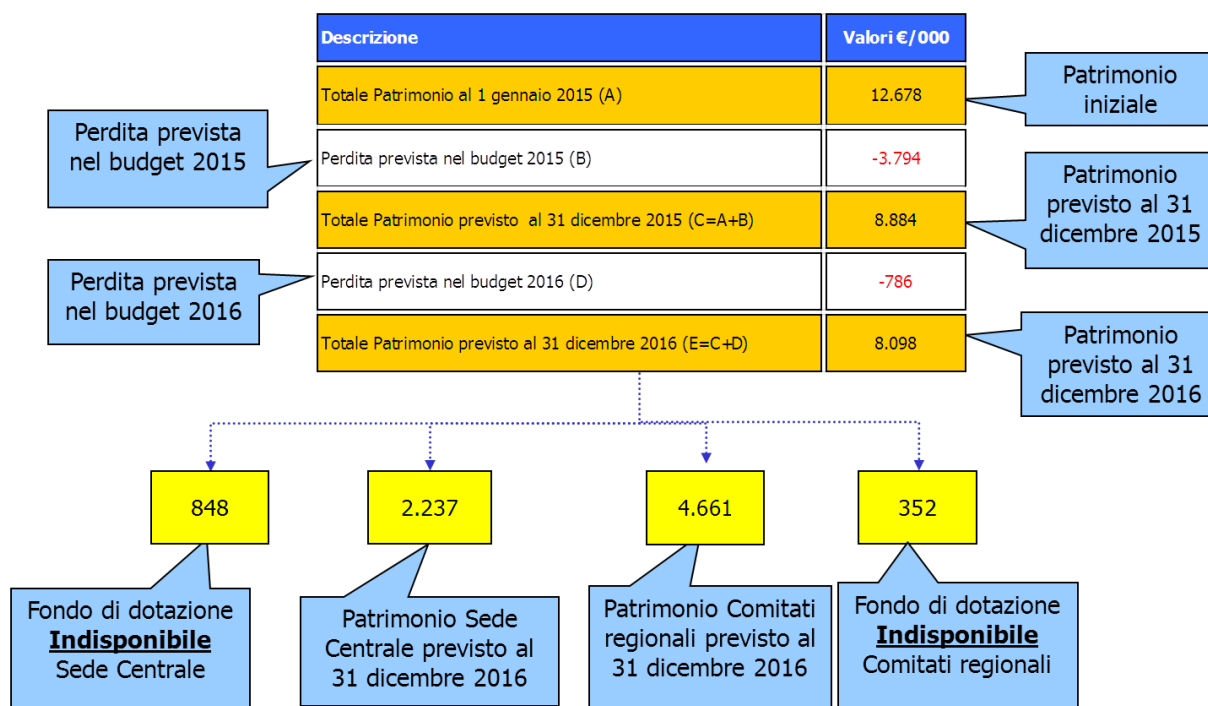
| Descrizione | Valori €/000 |
|---|---|
| Totale Patrimonio al 1 gennaio 2015 (A) | 12.678 |
| Perdita prevista nel budget 2015 (B) | -3.794 |
| Totale Patrimonio previsto al 31 dicembre 2015 (C=A+B) | 8.884 |
| Perdita prevista nel budget 2016 (D) | -786 |
| Totale Patrimonio previsto al 31 dicembre 2016 (E=C+D) | 8.098 |

Patrimonio iniziale

Perdita prevista nel budget 2015

Patrimonio previsto al 31 dicembre 2015

Perdita prevista nel budget 2016

Patrimonio previsto al 31 dicembre 2016

848

2.237

4.661

352

Fondo di dotazione **Indisponibile** Sede Centrale

Patrimonio Sede Centrale previsto al 31 dicembre 2016

Patrimonio Comitati regionali previsto al 31 dicembre 2016

Fondo di dotazione **Indisponibile** Comitati regionali